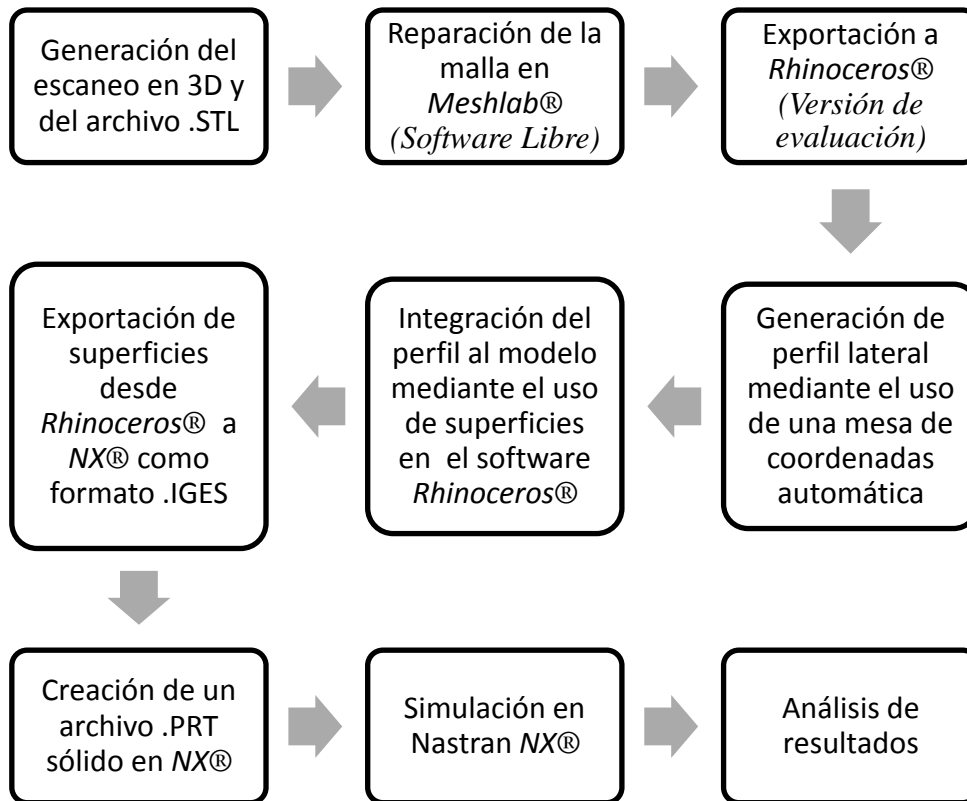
Generación del escaneo en 3D y del archivo .STL

Reparación de la malla en *Meshlab®* *(Software Libre)*

Exportación a *Rhinoceros®* *(Versión de evaluación)*

Generación de perfil lateral mediante el uso de una mesa de coordenadas automática

Integración del perfil al modelo mediante el uso de superficies en el software *Rhinoceros®*

Exportación de superficies desde *Rhinoceros®* a *NX®* como formato .IGES

Creación de un archivo .PRT sólido en *NX®*

Simulación en Nastran *NX®*

Análisis de resultados